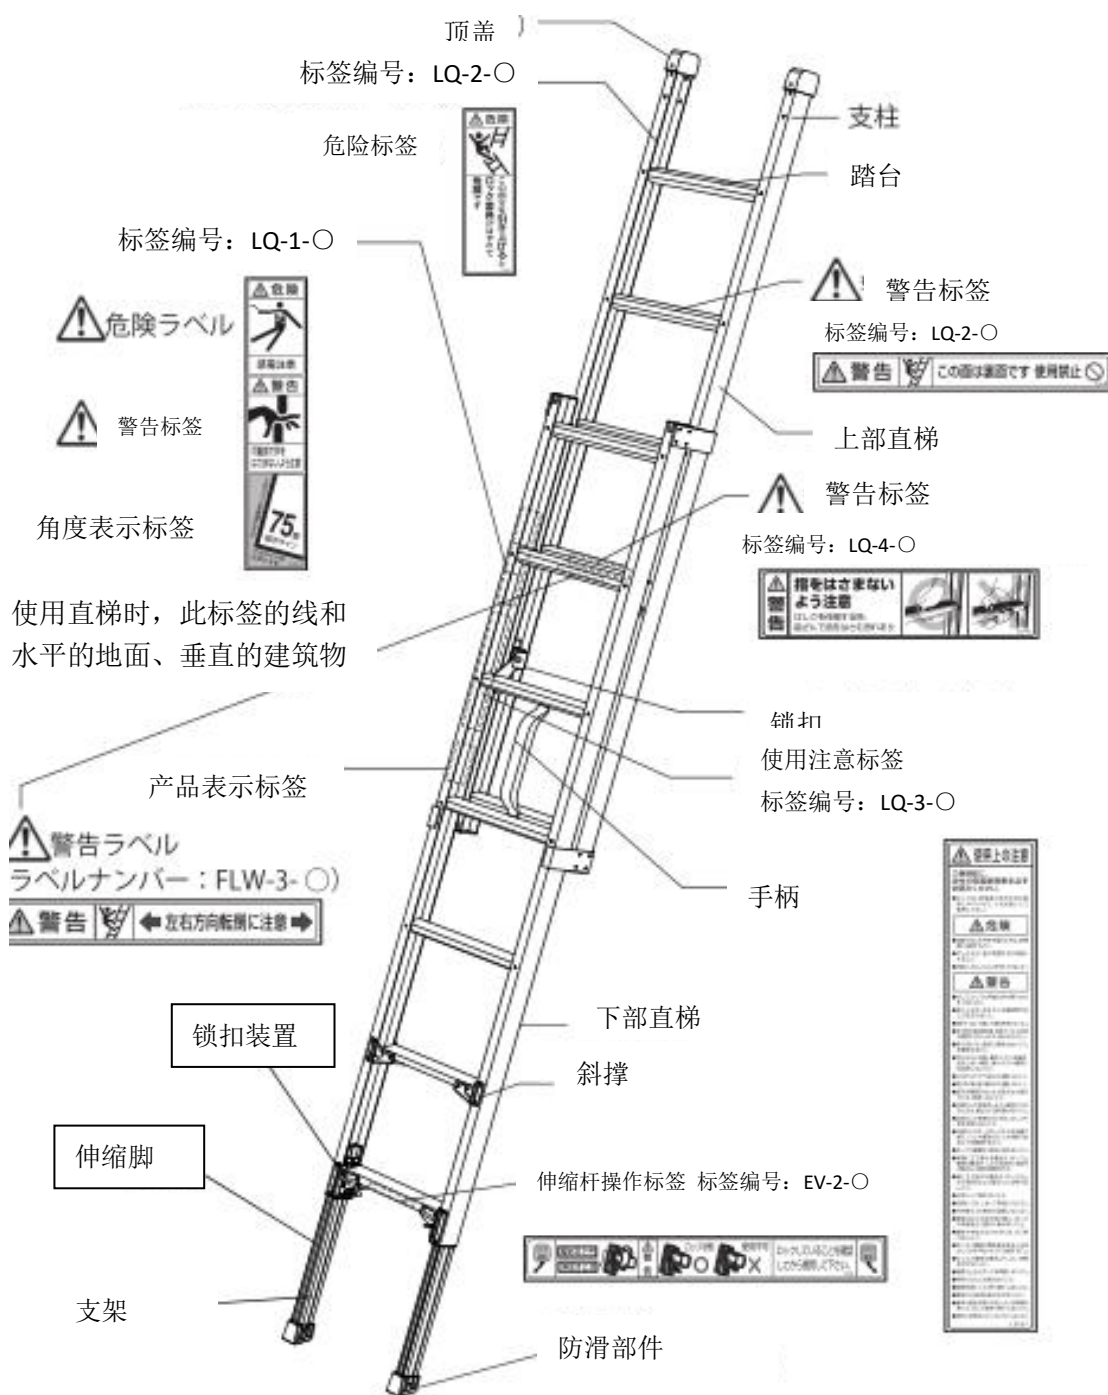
顶盖

标签编号：LQ-2-○

危险标签

支柱

踏台

标签编号：LQ-1-○

危険ラベル

警告标签

角度表示标签

75

警告标签

标签编号：LQ-2-○

警告 この面は裏面です 使用禁止

上部直梯

警告标签

标签编号：LQ-4-○

警告 指をはさまないよう注意

使用直梯时，此标签的线和水平的地面、垂直的建筑物

锁扣

使用注意标签

标签编号：LQ-3-○

产品表示标签

警告ラベル

ラベルナンバー：FLW-3-○）

警告 左右方向転倒に注意

手柄

使用上の注意

危険

警告

下部直梯

锁扣装置

斜撑

伸缩脚

伸缩杆操作标签 标签编号：EV-2-○

支架

防滑部件